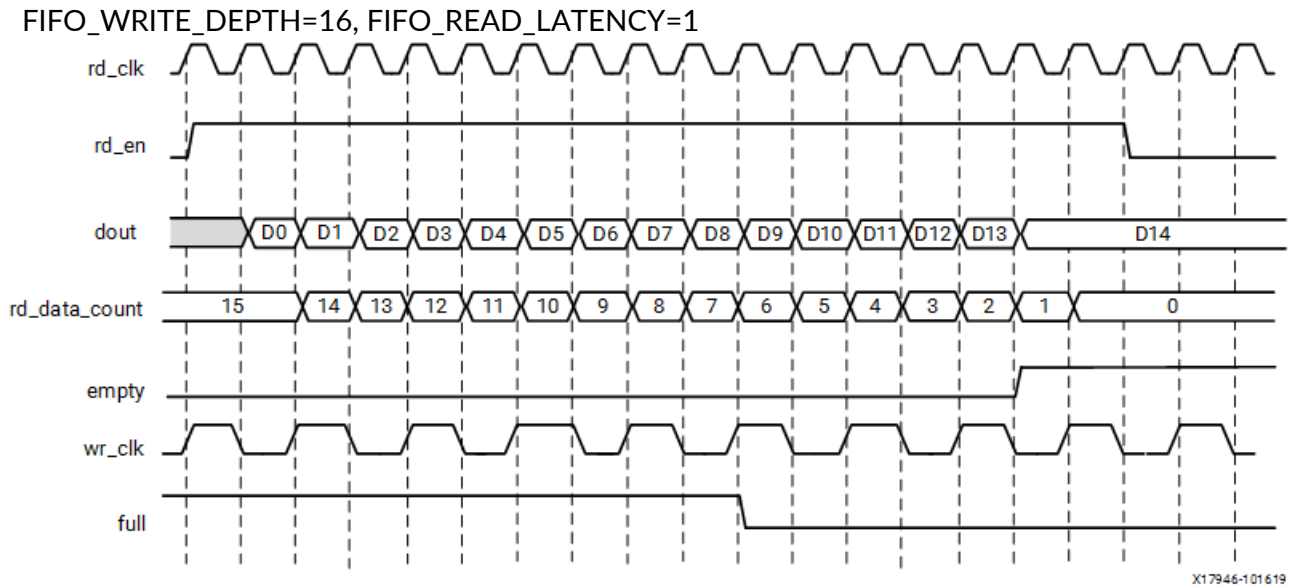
FIFO_WRITE_DEPTH=16, FIFO_READ_LATENCY=1

rd_clk

rd_en

dout

D0 D1 D2 D3 D4 D5 D6 D7 D8 D9 D10 D11 D12 D13 D14

rd_data_count

15 14 13 12 11 10 9 8 7 6 5 4 3 2 1 0

empty

wr_clk

full

X17946-101619